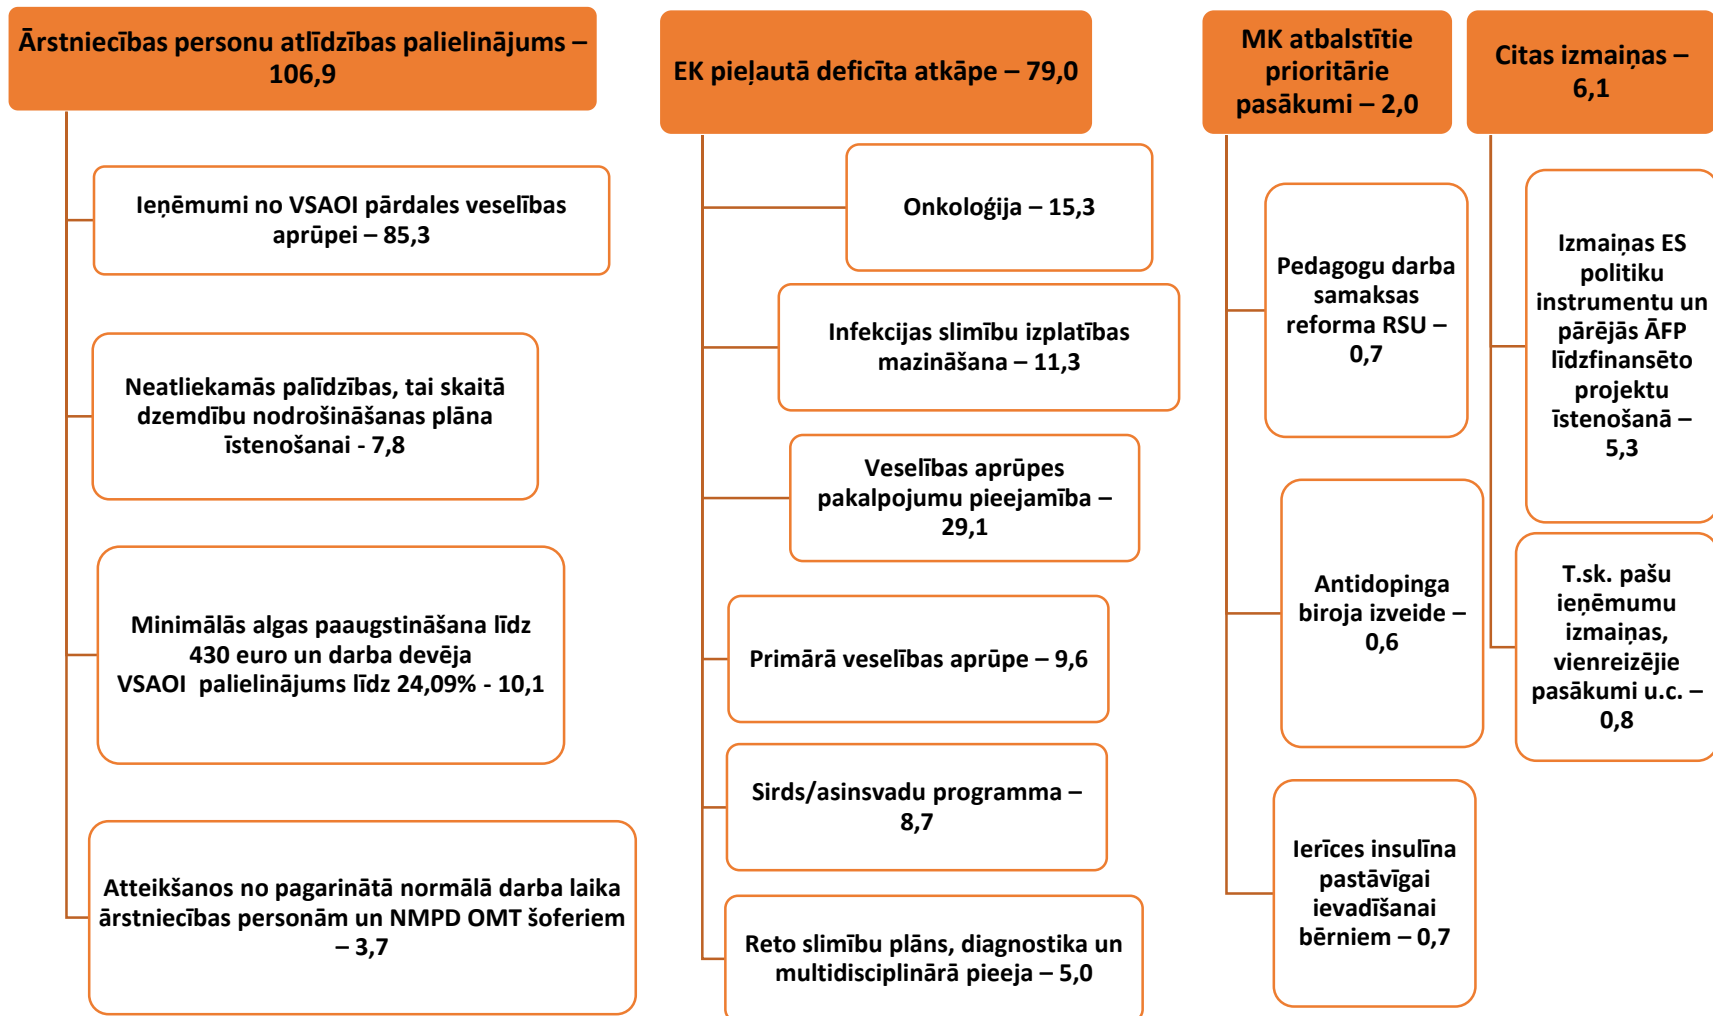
Ārstniecības personu atlīdzības palielinājums – 106,9

Ieņēmumi no VSAOI pārdales veselības aprūpei – 85,3

Neatliekamās palīdzības, tai skaitā dzemdību nodrošināšanas plāna īstenošanai - 7,8

Minimālās algas paaugstināšana līdz 430 euro un darba devēja VSAOI palielinājums līdz 24,09% - 10,1

Atteikšanos no pagarinātā normālā darba laika ārstniecības personām un NMPD OMT šoferiem – 3,7

EK pieļautā deficīta atkāpe – 79,0

Onkoloģija – 15,3

Infekcijas slimību izplatības mazināšana – 11,3

Veselības aprūpes pakalpojumu pieejamība – 29,1

Primārā veselības aprūpe – 9,6

Sirds/asinsvadu programma – 8,7

Reto slimību plāns, diagnostika un multidisciplinārā pieeja – 5,0

MK atbalstītie prioritārie pasākumi – 2,0

Pedagogu darba samaksas reforma RSU – 0,7

Antidopinga biroja izveide – 0,6

Ierīces insulīna pastāvīgai ievadīšanai bērniem – 0,7

Citas izmaiņas – 6,1

Izmaiņas ES politiku instrumentu un pārējās ĀFP līdzfinansēto projektu īstenošanā – 5,3

T.sk. pašu ieņēmumu izmaiņas, vienreizējie pasākumi u.c. – 0,8